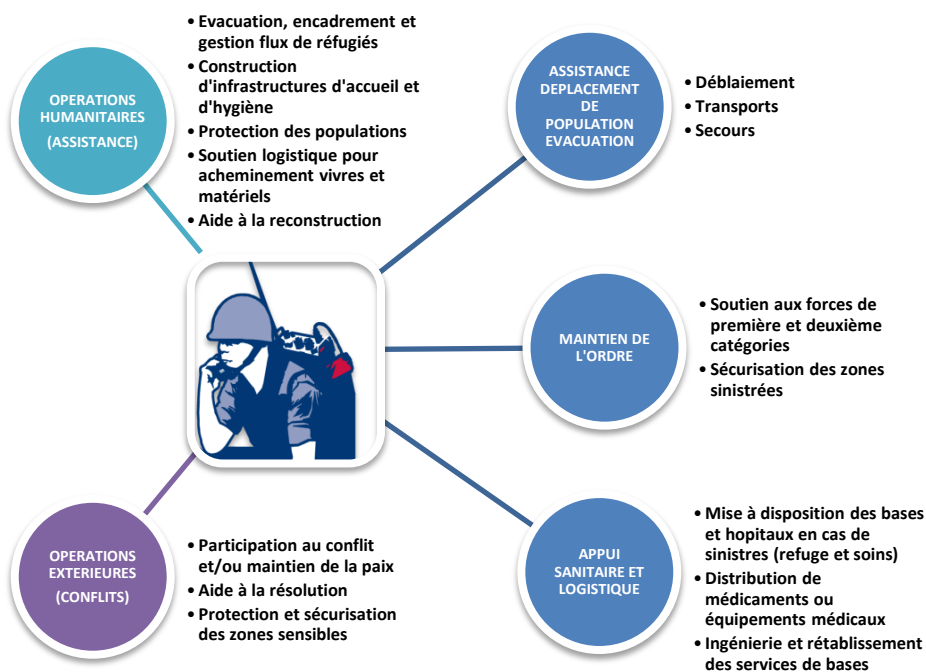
OPERATIONS HUMANITAIRES

(ASSISTANCE)

• Evacuation, encadrement et gestion flux de réfugiés
• Construction d'infrastructures d'accueil et d'hygiène
• Protection des populations
• Soutien logistique pour acheminement vivres et matériels
• Aide à la reconstruction

ASSISTANCE DEPLACEMENT DE POPULATION EVACUATION

• Déblaiement
• Transports
• Secours

MAINTIEN DE L'ORDRE

• Soutien aux forces de première et deuxième catégories
• Sécurisation des zones sinistrées

OPERATIONS EXTERIEURES

(CONFLITS)

• Participation au conflit et/ou maintien de la paix
• Aide à la résolution
• Protection et sécurisation des zones sensibles

APPUI SANITAIRE ET LOGISTIQUE

• Mise à disposition des bases et hopitaux en cas de sinistres (refuge et soins)
• Distribution de médicaments ou équipements médicaux
• Ingénierie et rétablissement des services de bases